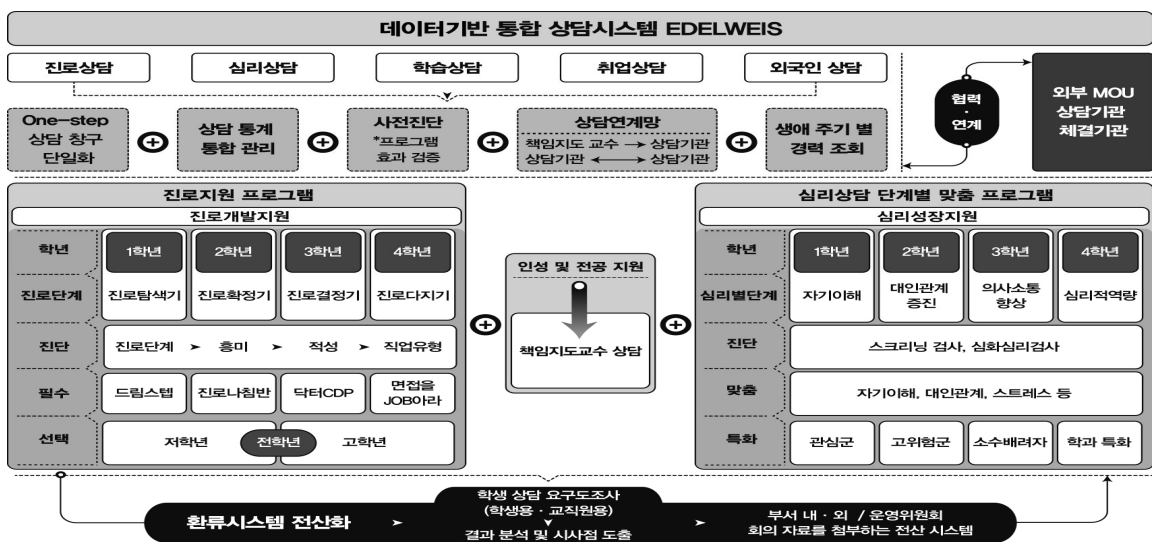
데이터기반 통합 상담시스템 EDELWEIS

진로상담

심리상담

학습상담

취업상담

외국인 상담

협력
·
연계

외부 MOU
상담기관
체결기관

One-step
상담 창구
단일화

⊕

상담 통계
통합 관리

⊕

사전진단
*프로그램
효과 검증

⊕

상담연계망
책임지도 교수 → 상담기관
상담기관 ⟷ 상담기관

⊕

생애 주기 별
경력 조회

진로지원 프로그램
진로개발지원

| 학년 | 1학년 | 2학년 | 3학년 | 4학년 |
|---|---|---|---|---|
| 진로단계 | 진로탐색기 | 진로확정기 | 진로결정기 | 진로다지기 |
| 진단 | 진로단계 ➤ 흥미 ➤ 적성 ➤ 직업유형 | | | |
| 필수 | 드림스텝 | 진로나침반 | 닥터CDP | 면접을 JOB아라 |
| 선택 | 저학년 | 전학년 | 고학년 | |

⊕

인성 및 전공 지원

책임지도교수 상담

⊕

심리상담 단계별 맞춤 프로그램
심리성장지원

| 학년 | 1학년 | 2학년 | 3학년 | 4학년 |
|---|---|---|---|---|
| 심리별단계 | 자기이해 | 대인관계 증진 | 의사소통 향상 | 심리적역량 |
| 진단 | 스크리닝 검사, 심화심리검사 | | | |
| 맞춤 | 자기이해, 대인관계, 스트레스 등 | | | |
| 특화 | 관심군 | 고위험군 | 소수배려자 | 학과 특화 |

환류시스템 전산화 ➤

학생 상담 요구도조사
(학생용 · 교직원용)
결과 분석 및 시사점 도출

➤ 부서 내 · 외 / 운영위원회
회의 자료를 첨부하는 전산 시스템